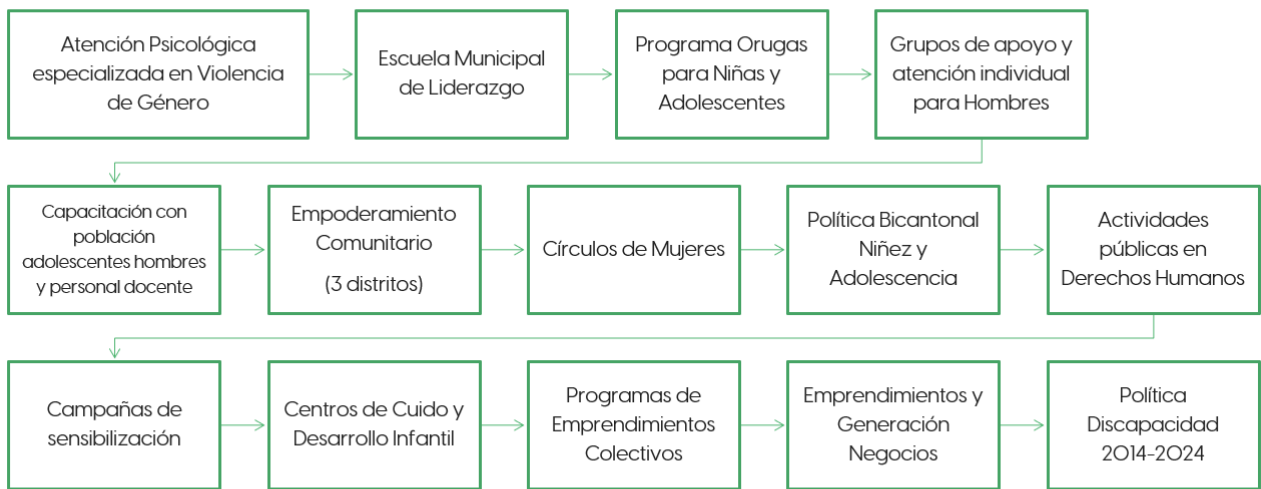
Atención Psicológica especializada en Violencia de Género

Escuela Municipal de Liderazgo

Programa Orugas para Niñas y Adolescentes

Grupos de apoyo y atención individual para Hombres

Capacitación con población adolescentes hombres y personal docente

Empoderamiento Comunitario

(3 distritos)

Círculos de Mujeres

Política Bicantonal Niñez y Adolescencia

Actividades públicas en Derechos Humanos

Campañas de sensibilización

Centros de Cuido y Desarrollo Infantil

Programas de Emprendimientos Colectivos

Emprendimientos y Generación Negocios

Política Discapacidad 2014-2024